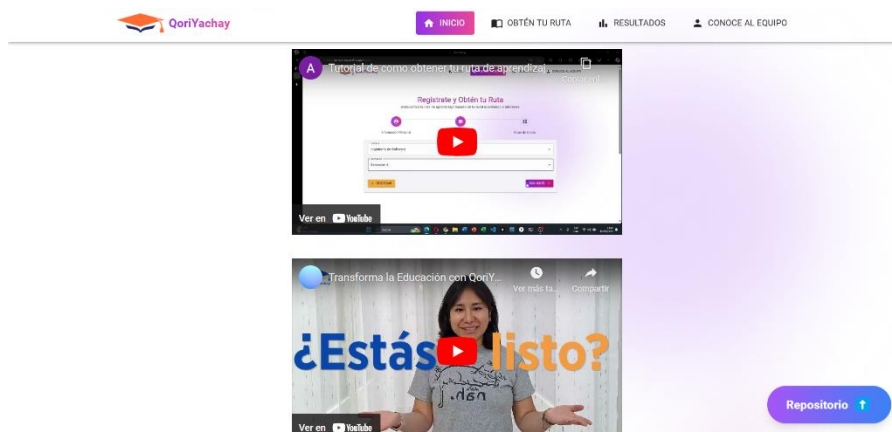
QoriYachay

INICIO
OBTÉN TU RUTA
RESULTADOS
CONOCE AL EQUIPO

A Tutorial de como obtener tu ruta de aprendiza...
Copiar vínculo

Registrate y Obtén tu Ruta

Ver en YouTube

Transforma la Educación con QoriY...
Ver más ta...
Compartir

¿Estás listo?

Ver en YouTube

Repositorio